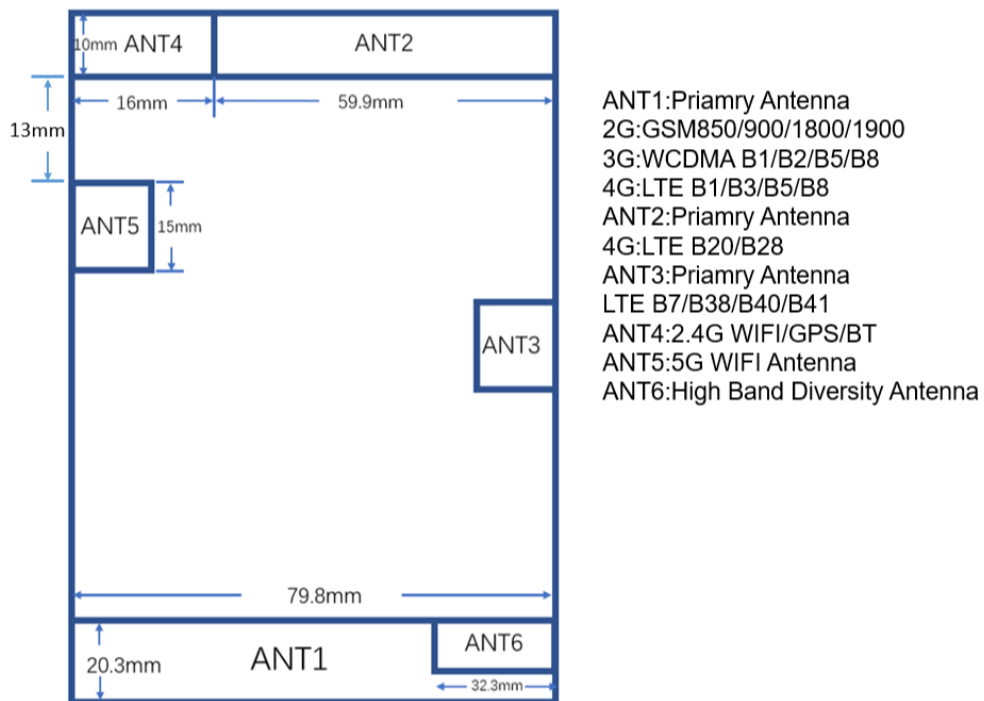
10mm ANT4

ANT2

13mm

16mm

59.9mm

ANT5

15mm

ANT3

79.8mm

20.3mm

ANT1

ANT6

32.3mm

ANT1:Priamry Antenna
2G:GSM850/900/1800/1900
3G:WCDMA B1/B2/B5/B8
4G:LTE B1/B3/B5/B8
ANT2:Priamry Antenna
4G:LTE B20/B28
ANT3:Priamry Antenna
LTE B7/B38/B40/B41
ANT4:2.4G WIFI/GPS/BT
ANT5:5G WIFI Antenna
ANT6:High Band Diversity Antenna